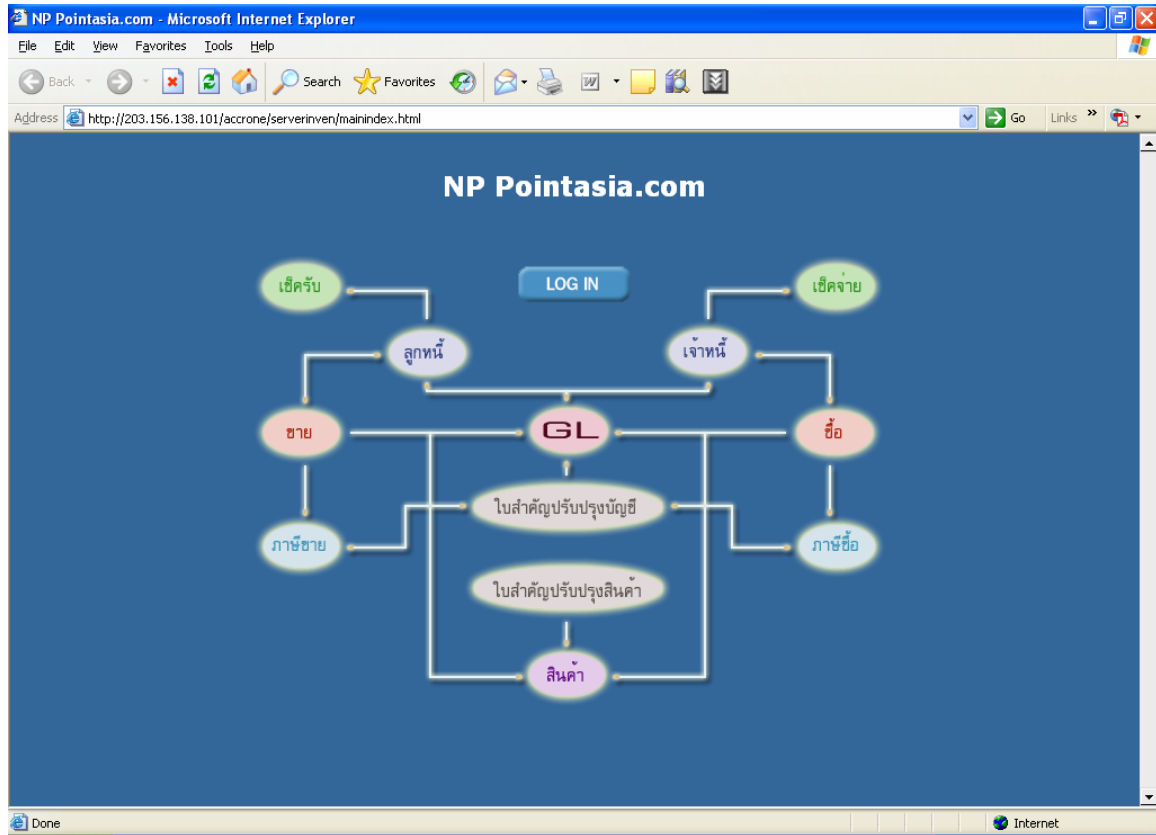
NP Pointasia.com - Microsoft Internet Explorer

File Edit View Favorites Tools Help

Back Search Favorites

Address http://203.156.138.101/accrone/serverinven/mainindex.html Go Links

NP Pointasia.com

เช็ครับ

LOG IN

เช็คจ่าย

ลูกหนี้

เจ้าหนี้

ขาย

GL

ซื้อ

ใบสำคัญปรับปรุงบัญชี

ภาษีขาย

ภาษีซื้อ

ใบสำคัญปรับปรุงสินค้า

สินค้า

Done

Internet